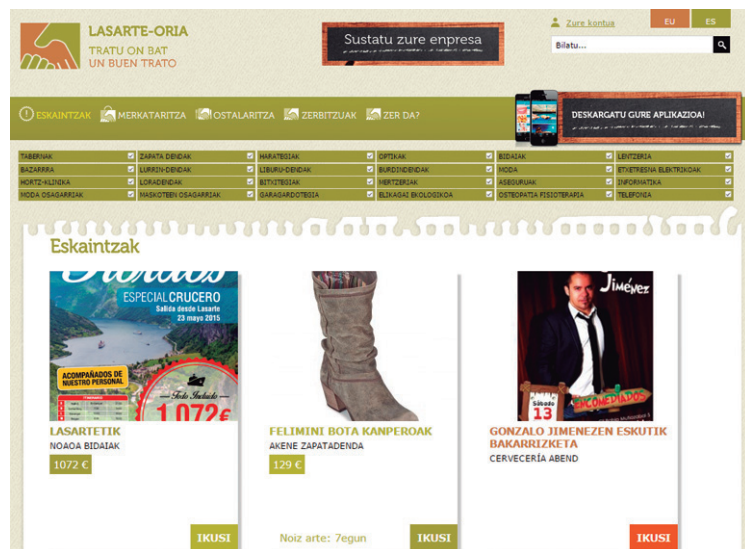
LASARTE-ORIA
TRATU ON BAT
UN BUEN TRATO

Sustatu zure enpresa

Zure kontua

EU ES

Bilatu....

ESKAINTZAK MERKATARITZA OSTALARITZA ZERBITZUAK ZER DA?

DESKARGATU GURE APLIKAZIOA!

| TABERNAK | ZAPATA DENDAK | HARATEGIAK | OPTIKAK | BIDAIAK | LENTZERIA |
|---|---|---|---|---|---|
| BAZARRA | LURRIN-DENDAK | LIBURU-DENDAK | BURDINDENDAK | MODA | ETXETRESNA ELEKTRIKOAK |
| HORTZ-KLINIKA | LORADENDAK | BITXITEGIAK | HERTZERIAK | ASEGURUAK | INFORMATIKA |
| MODA OSAGARRIAK | MASKOTEEN OSAGARRIAK | GARAGARDOTEGIA | ELIKAGAI EKOLOGIKOA | OSTEOPATIA FISIOTERAPIA | TELEFONIA |

Eskaintzak

ESPECIAL CRUCERO
Salida desde Lasarte
23 mayo 2015
ACOMPAÑADOS DE NUESTRO PERSONAL
Todo Incluido
1.072€

LASARTETIK
NOAOA BIDAIAK
1072 €
IKUSI

FELIMINI BOTA KANPEROAK
AKENE ZAPATADENDA
129 €
Noiz arte: 7egun
IKUSI

Jiménez
Sábado
13
ENCOMEDIADOS

GONZALO JIMENEZEN ESKUTIK BAKARRIZKETA
CERVECERÍA ABEND
IKUSI